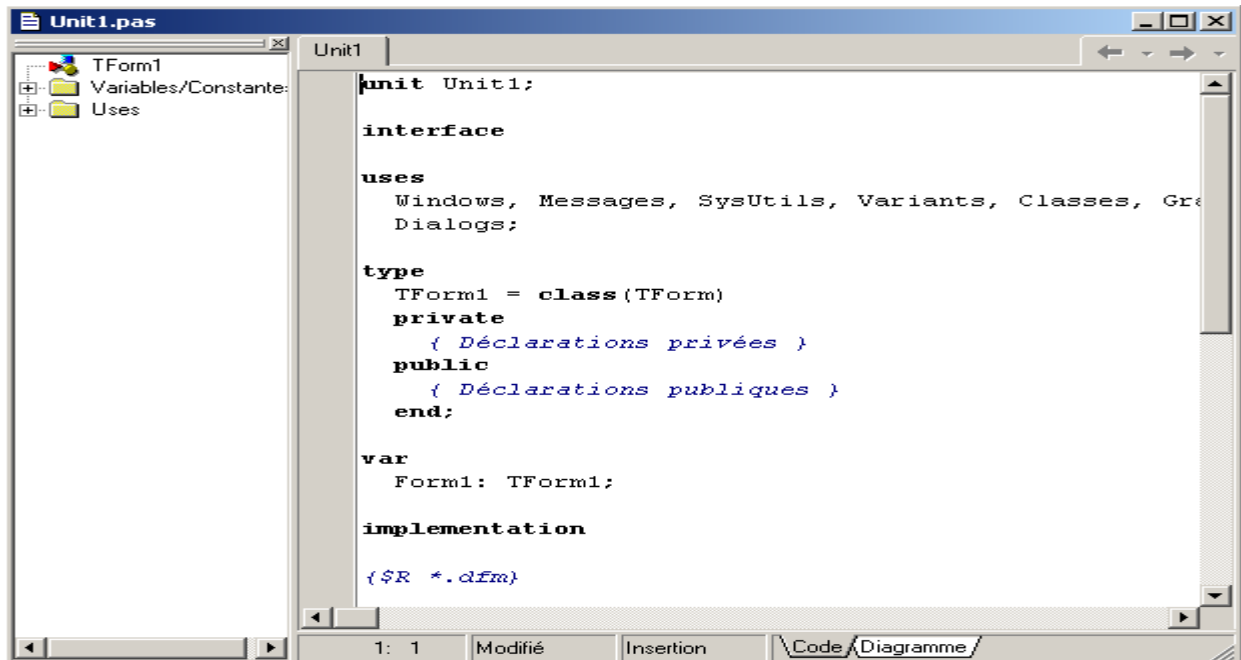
Unit1.pas

TForm1
Variables/Constante:
Uses

Unit1

unit Unit1;

interface

uses
Windows, Messages, SysUtils, Variants, Classes, Gra
Dialogs;

type
TForm1 = class(TForm)
private
{ Déclarations privées }
public
{ Déclarations publiques }
end;

var
Form1: TForm1;

implementation

{$R *.dfm}

1: 1 | Modifié | Insertion | Code | Diagramme